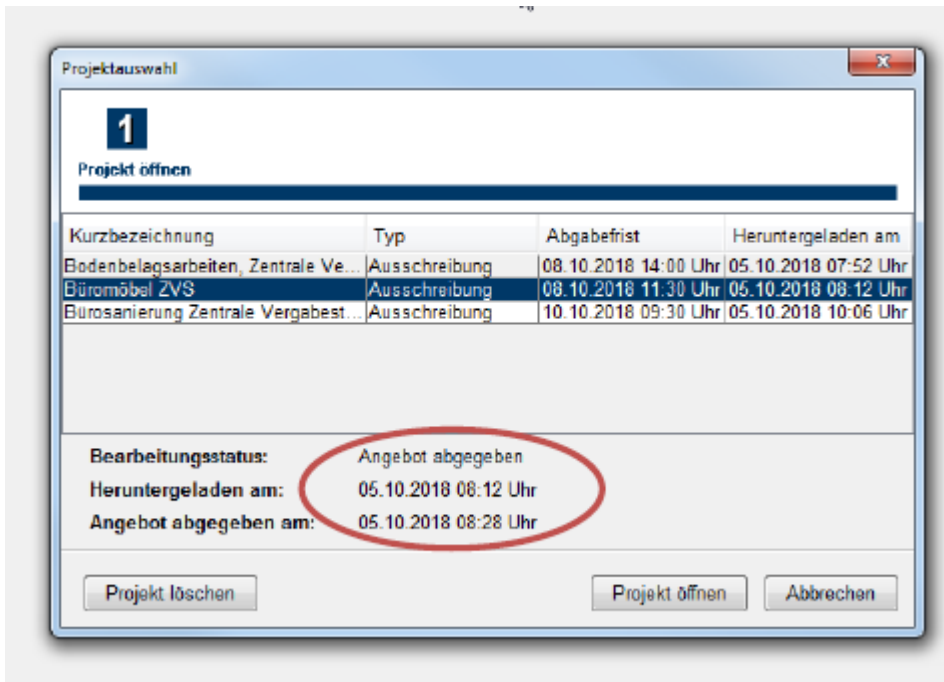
Projektauswahl

1

Projekt öffnen

| Kurzbezeichnung | Typ | Abgabefrist | Heruntergeladen am |
|---|---|---|---|
| Bodenbelagsarbeiten, Zentrale Ve... | Ausschreibung | 08.10.2018 14:00 Uhr | 05.10.2018 07:52 Uhr |
| Büromöbel ZVS | Ausschreibung | 08.10.2018 11:30 Uhr | 05.10.2018 08:12 Uhr |
| Burosanierung Zentrale Vergabest... | Ausschreibung | 10.10.2018 09:30 Uhr | 05.10.2018 10:06 Uhr |

Bearbeitungsstatus: Angebot abgegeben
Heruntergeladen am: 05.10.2018 08:12 Uhr
Angebot abgegeben am: 05.10.2018 08:28 Uhr

Projekt löschen
Projekt öffnen
Abbrechen